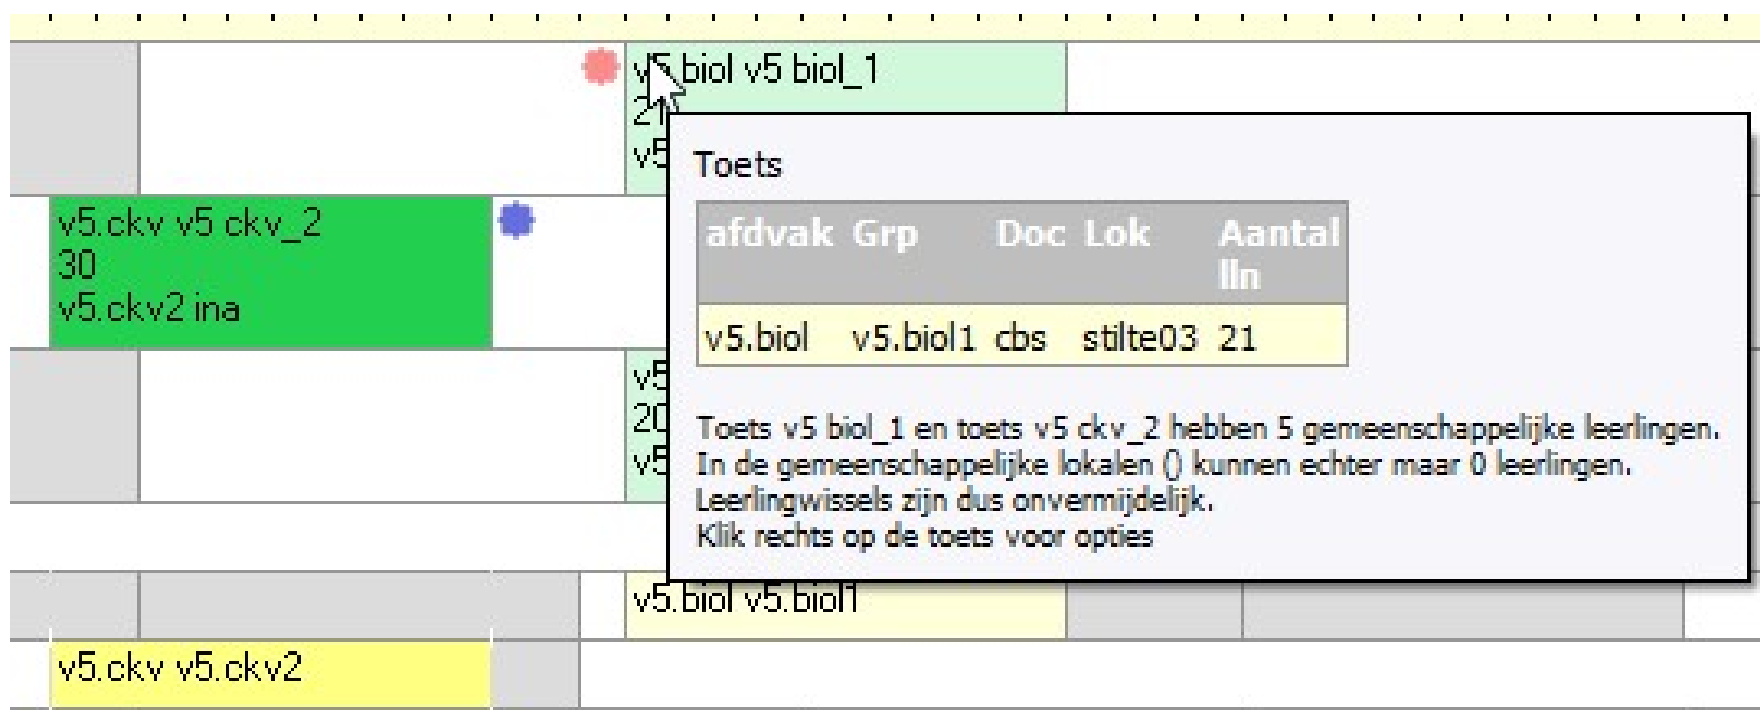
v5 biol v5 biol_1
21
v5

v5.ckv v5 ckv_2
30
v5.ckv2 ina

v5
20
v5

Toets

| afdvak | Grp | Doc | Lok | Aantal lln |
|---|---|---|---|---|
| v5.biol | v5.biol1 | cbs | stilte03 | 21 |

Toets v5 biol_1 en toets v5 ckv_2 hebben 5 gemeenschappelijke leerlingen.
In de gemeenschappelijke lokalen () kunnen echter maar 0 leerlingen.
Leerlingwissels zijn dus onvermijdelijk.
Klik rechts op de toets voor opties

v5.biol v5.biol1

v5.ckv v5.ckv2